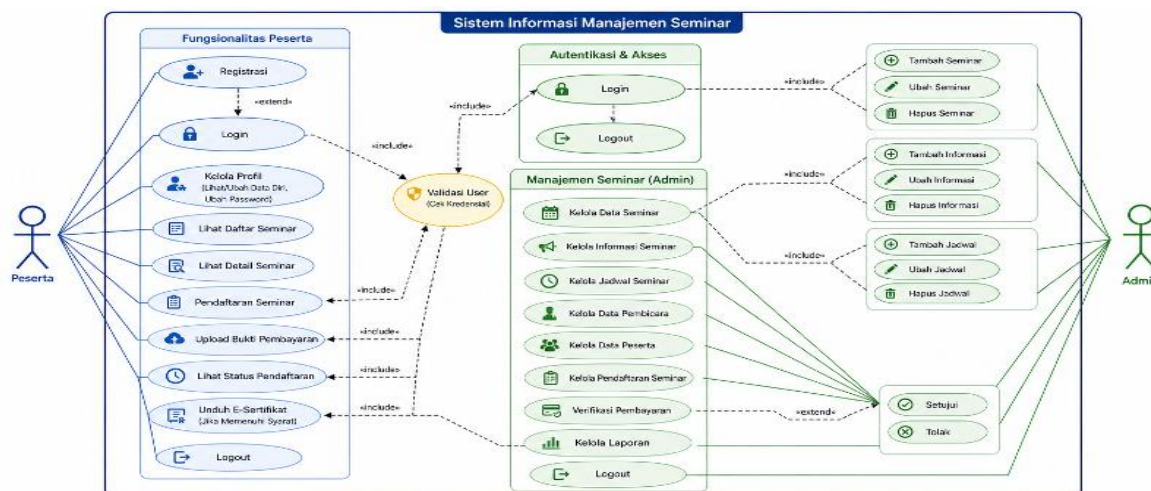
Sistem Informasi Manajemen Seminar

Fungsionalitas Peserta

Registrasi

«extend»

Login

Kelola Profil
(Lihat/Ubah Data Diri, Ubah Password)

Lihat Daftar Seminar

Lihat Detail Seminar

Pendaftaran Seminar

Upload Bukti Pembayaran

Lihat Status Pendaftaran

Unduh E-Sertifikat
(Jika Memenuhi Syarat)

Logout

Peserta

«include»

«include»

Validasi User
(Cek Kredensial)

«include»

«include»

«include»

«include»

Autentikasi & Akses

Login

Logout

Manajemen Seminar (Admin)

Kelola Data Seminar

Kelola Informasi Seminar

Kelola Jadwal Seminar

Kelola Data Pembicara

Kelola Data Peserta

Kelola Pendaftaran Seminar

Verifikasi Pembayaran

Kelola Laporan

Logout

«include»

Tambah Seminar

Ubah Seminar

Hapus Seminar

«include»

Tambah Informasi

Ubah Informasi

Hapus Informasi

«include»

Tambah Jadwal

Ubah Jadwal

Hapus Jadwal

«extend»

Setujui

Tolak

Admin